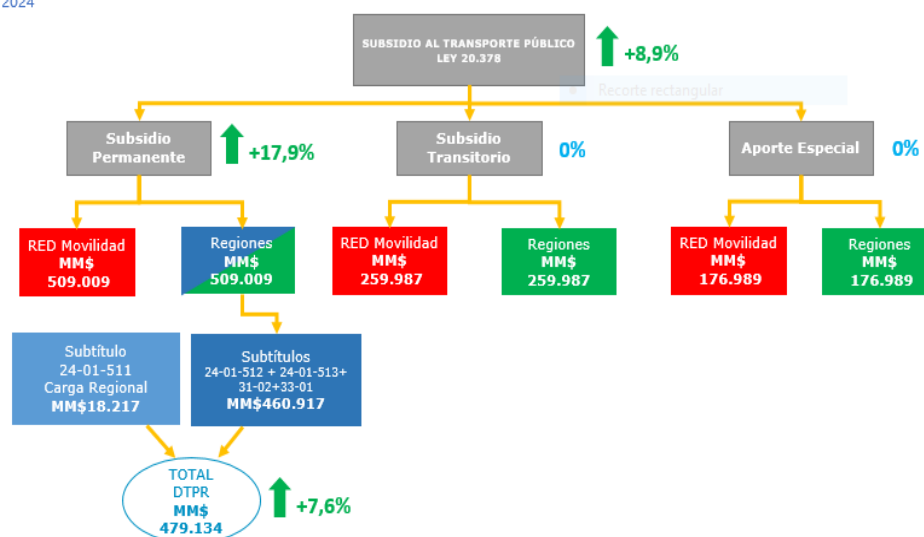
2024

SUBSIDIO AL TRANSPORTE PÚBLICO LEY 20.378

+8,9%

Recorte rectangular

Subsidio Permanente

+17,9%

Subsidio Transitorio

0%

Aporte Especial

0%

RED Movilidad MM$ 509.009

Regiones MM$ 509.009

RED Movilidad MM$ 259.987

Regiones MM$ 259.987

RED Movilidad MM$ 176.989

Regiones MM$ 176.989

Subtítulo 24-01-511 Carga Regional MM$18.217

Subtítulos 24-01-512 + 24-01-513+ 31-02+33-01 MM$460.917

TOTAL DTPR MM$ 479.134

+7,6%